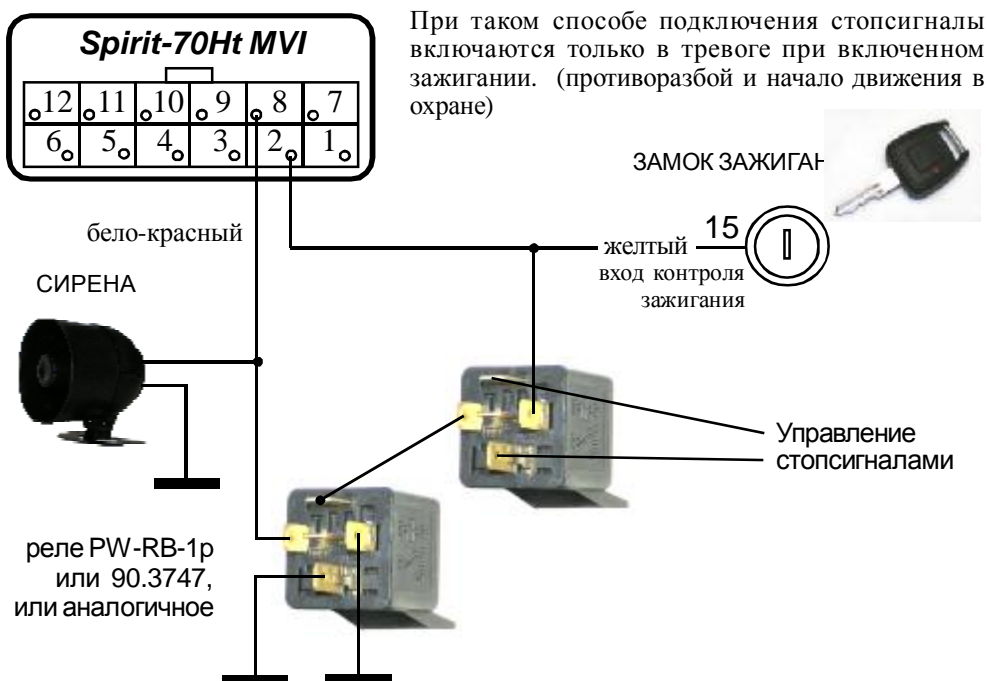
Spirit-70Ht MVI

| 12 | 11 | 10 | 9 | 8 | 7 |
|---|---|---|---|---|---|
| 6 | 5 | 4 | 3 | 2 | 1 |

При таком способе подключения стопсигналы включаются только в тревоге при включенном зажигании. (противоразбой и начало движения в охране)

ЗАМОК ЗАЖИГАН

бело-красный

15

желтый

вход контроля зажигания

СИРЕНА

Управление стопсигналами

реле PW-RB-1р или 90.3747, или аналогичное